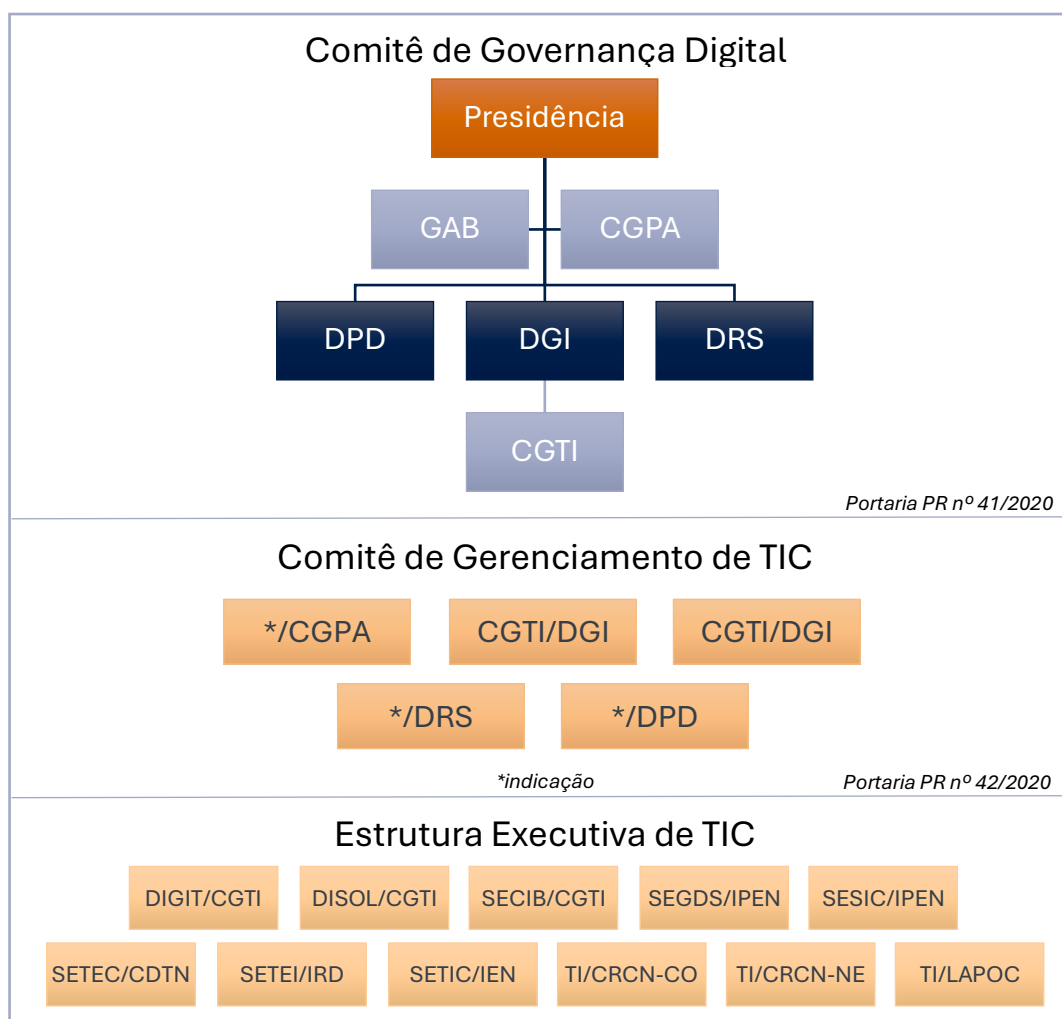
Comitê de Governança Digital

Presidência

GAB

CGPA

DPD

DGI

DRS

CGTI

*Portaria PR nº 41/2020*

Comitê de Gerenciamento de TIC

*/CGPA

CGTI/DGI

CGTI/DGI

*/DRS

*/DPD

*\*indicação*

*Portaria PR nº 42/2020*

Estrutura Executiva de TIC

DIGIT/CGTI

DISOL/CGTI

SECIB/CGTI

SEGDS/IPEN

SESIC/IPEN

SETEC/CDTN

SETEI/IRD

SETIC/IEN

TI/CRCN-CO

TI/CRCN-NE

TI/LAPOC